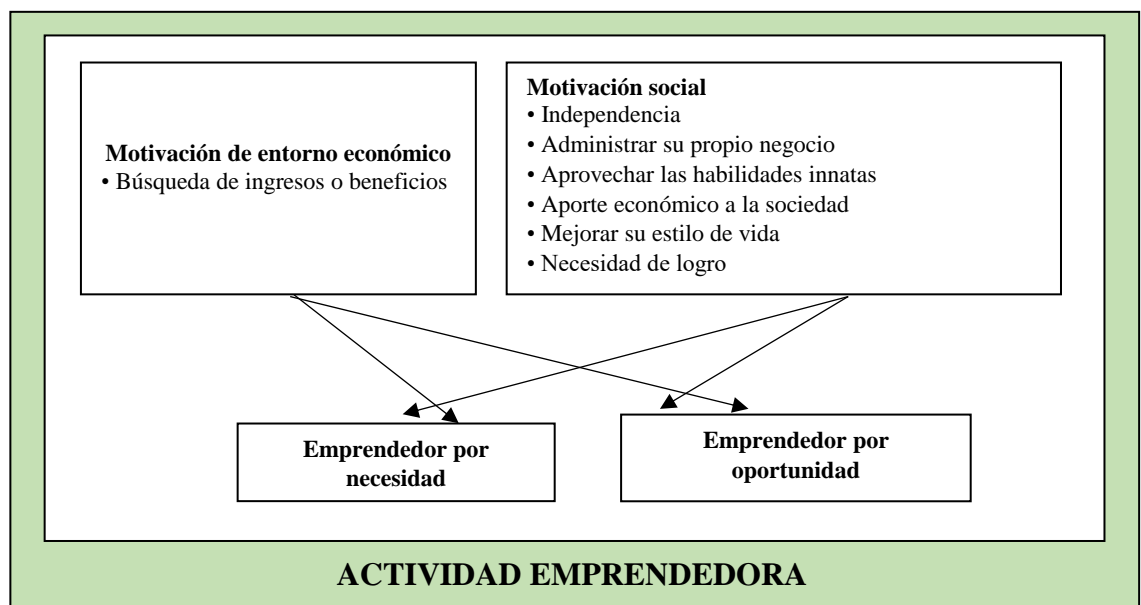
**Motivación de entorno económico**
• Búsqueda de ingresos o beneficios

**Motivación social**
• Independencia
• Administrar su propio negocio
• Aprovechar las habilidades innatas
• Aporte económico a la sociedad
• Mejorar su estilo de vida
• Necesidad de logro

**Emprendedor por necesidad**

**Emprendedor por oportunidad**

**ACTIVIDAD EMPRENDEDORA**